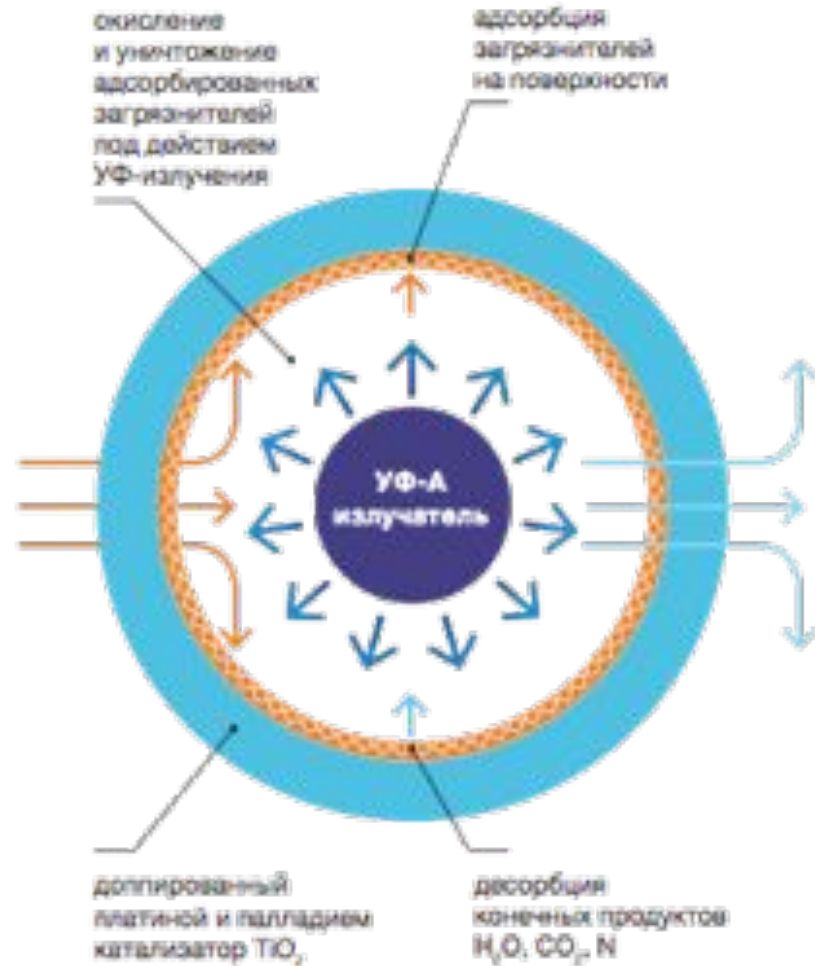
окисление и уничтожение адсорбированных загрязнителей под действием УФ-излучения

адсорбция загрязнителей на поверхности

УФ-А излучатель

допированный платиной и палладием катализатор $TiO_2$

десорбция конечных продуктов $H_2O$, $CO_2$, N